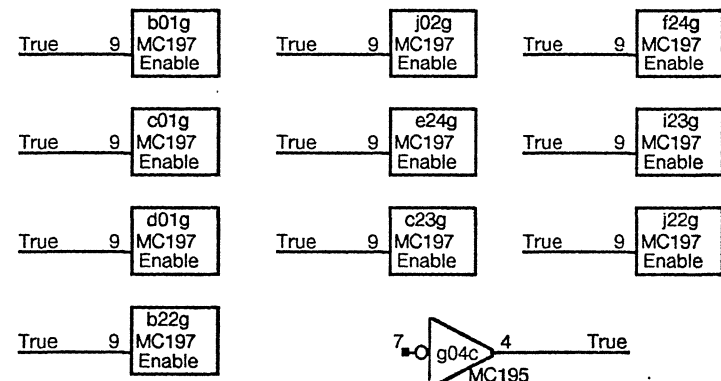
True 9 b01g MC197 Enable

True 9 j02g MC197 Enable

True 9 f24g MC197 Enable

True 9 c01g MC197 Enable

True 9 e24g MC197 Enable

True 9 i23g MC197 Enable

True 9 d01g MC197 Enable

True 9 c23g MC197 Enable

True 9 j22g MC197 Enable

True 9 b22g MC197 Enable

7 g04c 4 True MC195